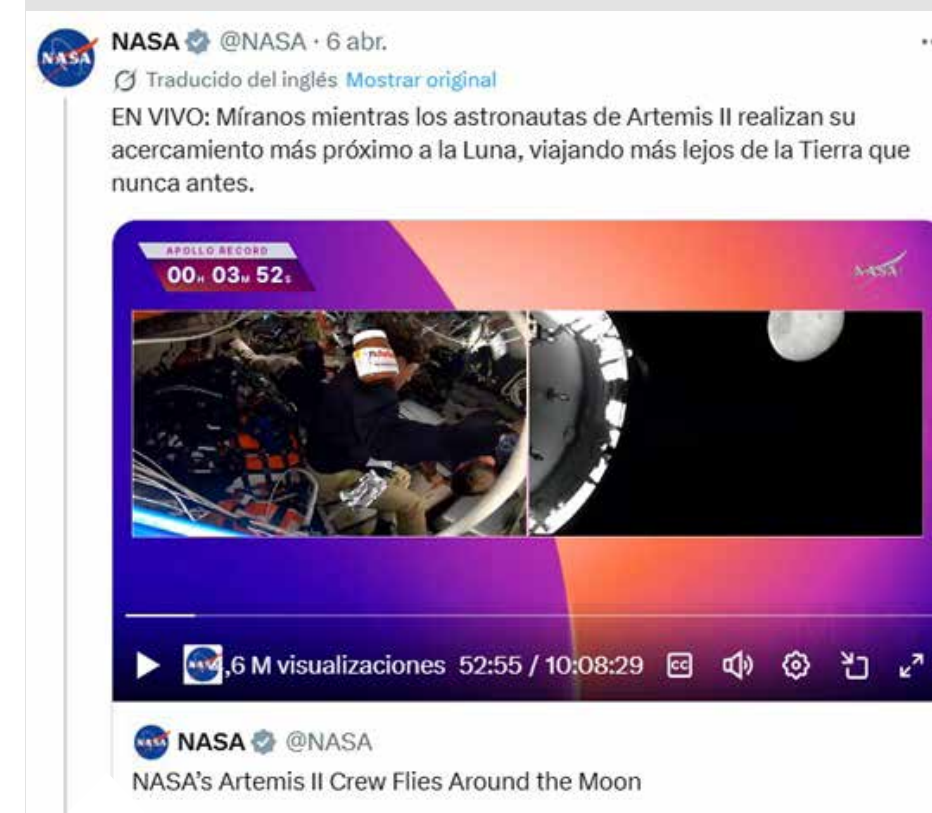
NASA @NASA · 6 abr.

Traducido del inglés Mostrar original

EN VIVO: Míranos mientras los astronautas de Artemis II realizan su acercamiento más próximo a la Luna, viajando más lejos de la Tierra que nunca antes.

APOLLO RECORD
00H 03M 52S

NASA

Nutella

,6 M visualizaciones 52:55 / 10:08:29

NASA @NASA

NASA's Artemis II Crew Flies Around the Moon